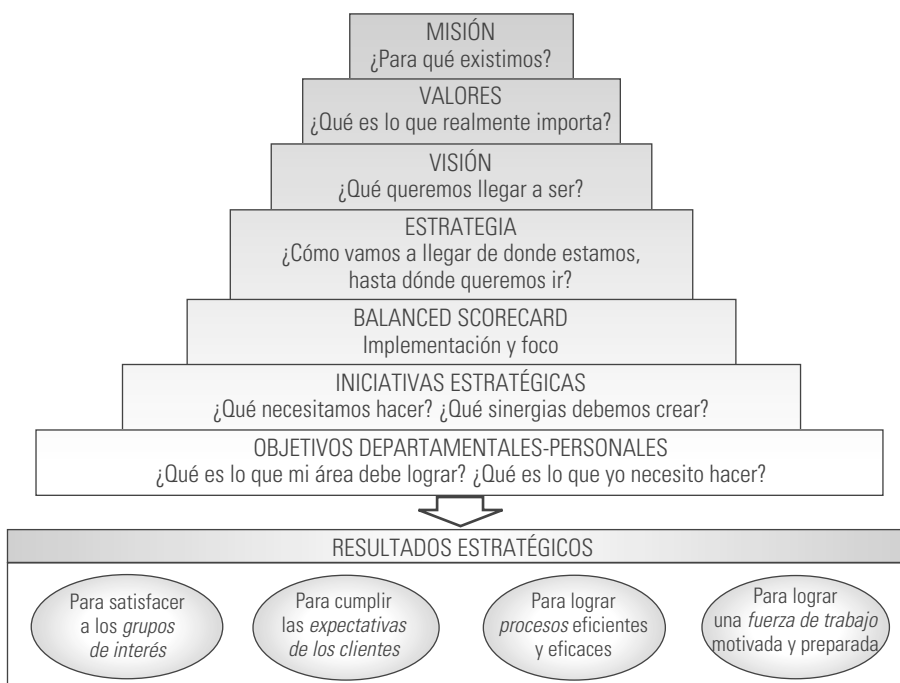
MISIÓN
¿Para qué existimos?

VALORES
¿Qué es lo que realmente importa?

VISIÓN
¿Qué queremos llegar a ser?

ESTRATEGIA
¿Cómo vamos a llegar de donde estamos, hasta dónde queremos ir?

BALANCED SCORECARD
Implementación y foco

INICIATIVAS ESTRATÉGICAS
¿Qué necesitamos hacer? ¿Qué sinergias debemos crear?

OBJETIVOS DEPARTAMENTALES-PERSONALES
¿Qué es lo que mi área debe lograr? ¿Qué es lo que yo necesito hacer?

RESULTADOS ESTRATÉGICOS

Para satisfacer a los grupos de interés

Para cumplir las expectativas de los clientes

Para lograr procesos eficientes y eficaces

Para lograr una fuerza de trabajo motivada y preparada